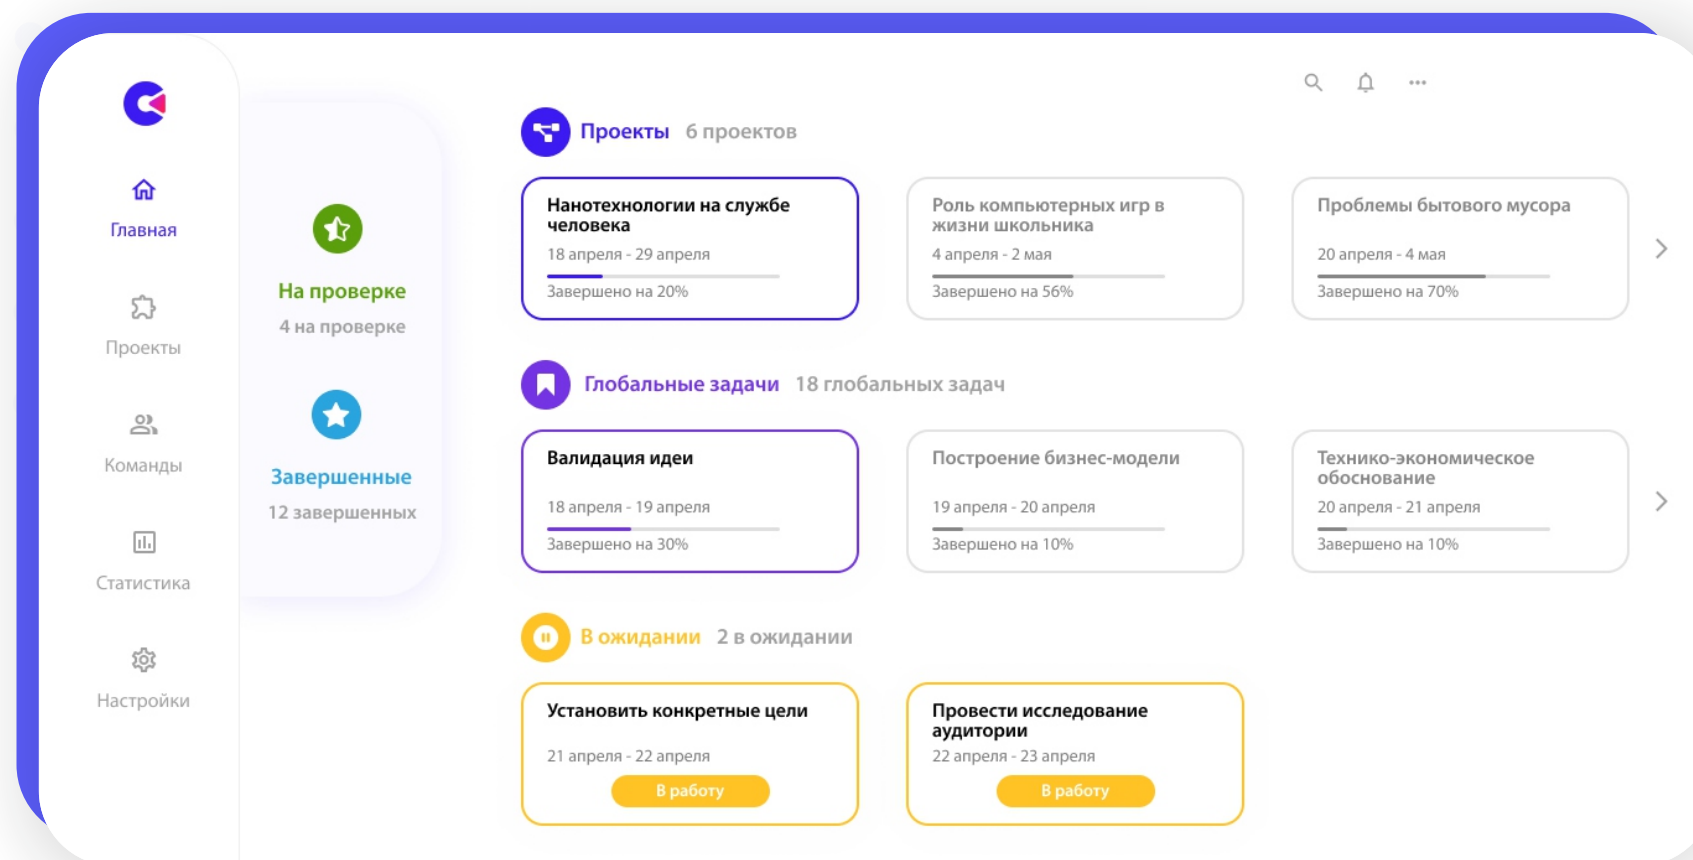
Главная

Проекты

Команды

Статистика

Настройки

На проверке
4 на проверке

Завершенные
12 завершенных

Проекты 6 проектов

Нанотехнологии на службе человека
18 апреля - 29 апреля
Завершено на 20%

Роль компьютерных игр в жизни школьника
4 апреля - 2 мая
Завершено на 56%

Проблемы бытового мусора
20 апреля - 4 мая
Завершено на 70%

Глобальные задачи 18 глобальных задач

Валидация идеи
18 апреля - 19 апреля
Завершено на 30%

Построение бизнес-модели
19 апреля - 20 апреля
Завершено на 10%

Технико-экономическое обоснование
20 апреля - 21 апреля
Завершено на 10%

В ожидании 2 в ожидании

Установить конкретные цели
21 апреля - 22 апреля
В работу

Провести исследование аудитории
22 апреля - 23 апреля
В работу